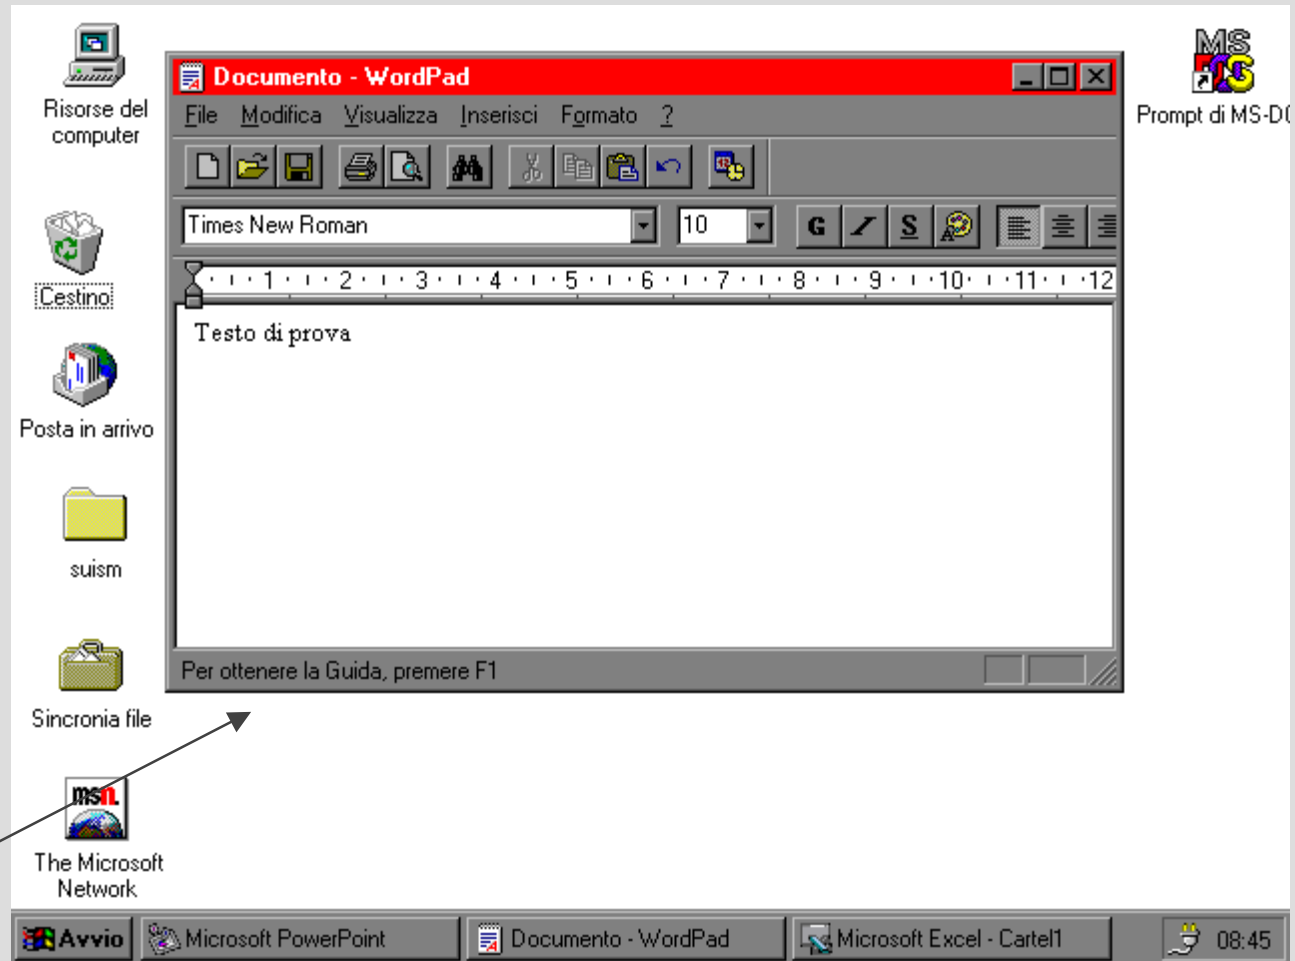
Risorse del computer

Documento - WordPad

File Modifica Visualizza Inserisci Formato ?

Times New Roman
10
G
S

1 2 3 4 5 6 7 8 9 10 11 12

Testo di prova

Per ottenere la Guida, premere F1

Prompt di MS-D

Cestino

Posta in arrivo

suism

Sincronia file

The Microsoft Network

Avvio
Microsoft PowerPoint
Documento - WordPad
Microsoft Excel - Cartel1
08:45